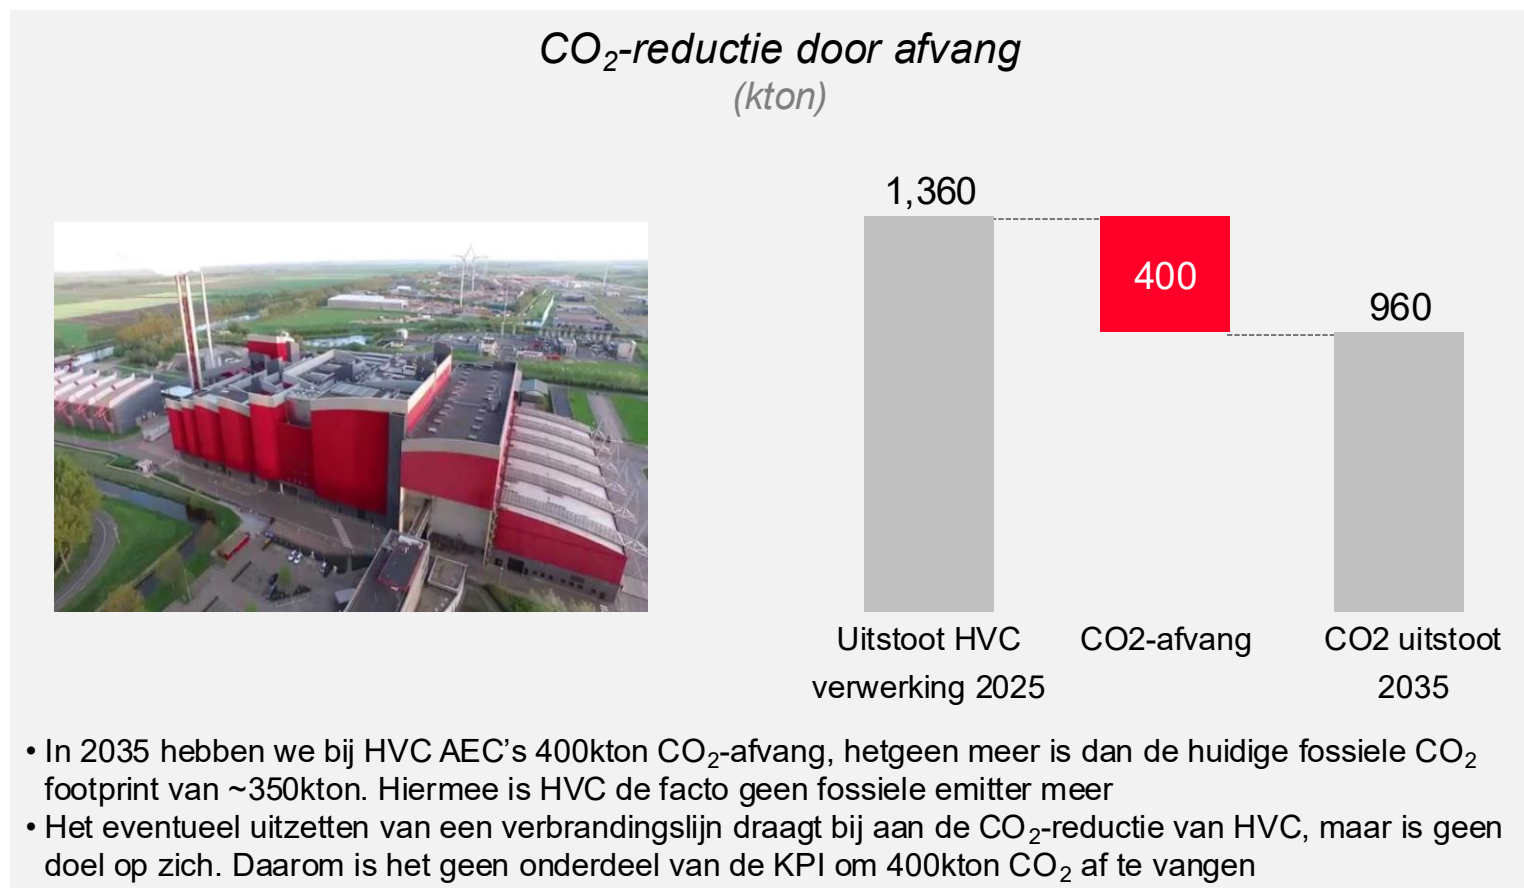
$CO_2$-reductie door afvang
(kton)

1,360

400

960

Uitstoot HVC verwerking 2025

CO2-afvang

CO2 uitstoot 2035

• In 2035 hebben we bij HVC AEC’s 400kton $CO_2$-afvang, hetgeen meer is dan de huidige fossiele $CO_2$ footprint van ~350kton. Hiermee is HVC de facto geen fossiele emitter meer
• Het eventueel uitzetten van een verbrandingslijn draagt bij aan de $CO_2$-reductie van HVC, maar is geen doel op zich. Daarom is het geen onderdeel van de KPI om 400kton $CO_2$ af te vangen